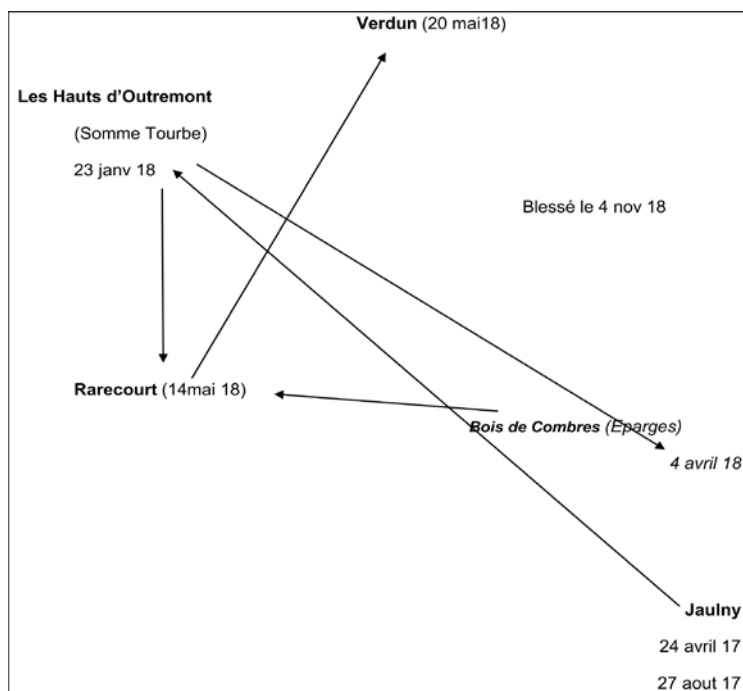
**Verdun** (20 mai18)

**Les Hauts d'Outremont**

(Somme Tourbe)

23 janv 18

Blessé le 4 nov 18

**Rarecourt** (14mai 18)

***Bois de Combres*** *(Eparges)*

*4 avril 18*

**Jaulny**

24 avril 17

27 aout 17